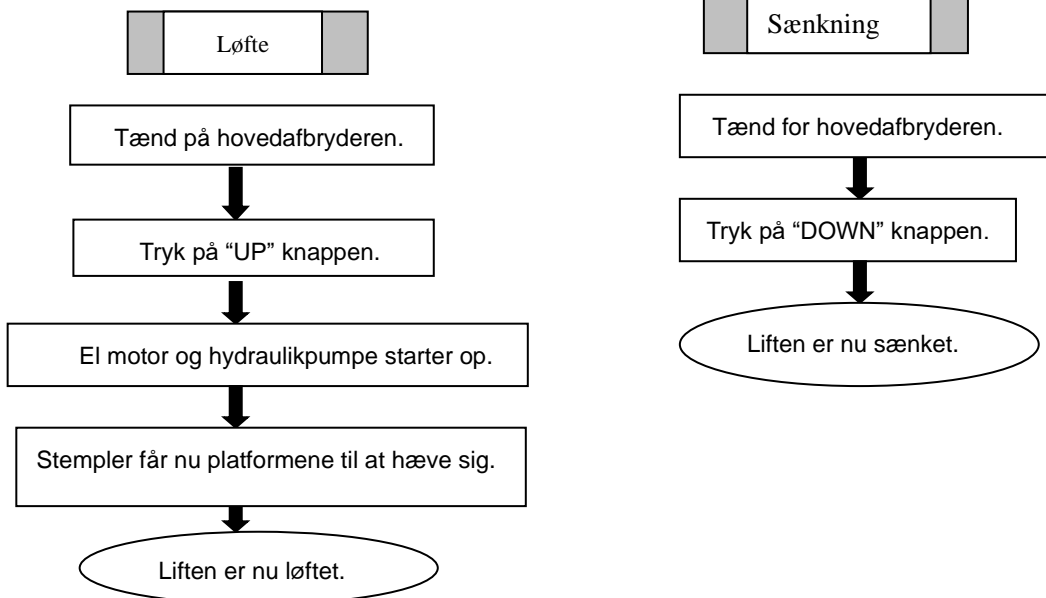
Løfte

Tænd på hovedafbryderen.

Tryk på “UP” knappen.

El motor og hydraulikpumpe starter op.

Stempler får nu platformene til at hæve sig.

Liften er nu løftet.

Sænkning

Tænd for hovedafbryderen.

Tryk på “DOWN” knappen.

Liften er nu sænket.